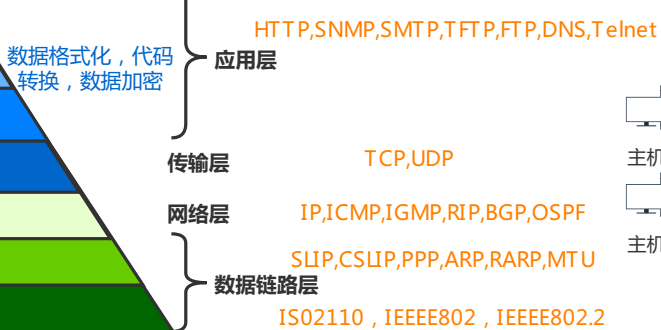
HTTP,SNMP,SMTP,TFTP,FTP,DNS,Telnet

数据格式化，代码转换，数据加密

应用层

传输层

TCP,UDP

主机

网络层

IP,ICMP,IGMP,RIP,BGP,OSPF

主机

SLIP,CSLIP,PPP,ARP,RARP,MTU

数据链路层

IS02110，IEEEE802，IEEEE802.2